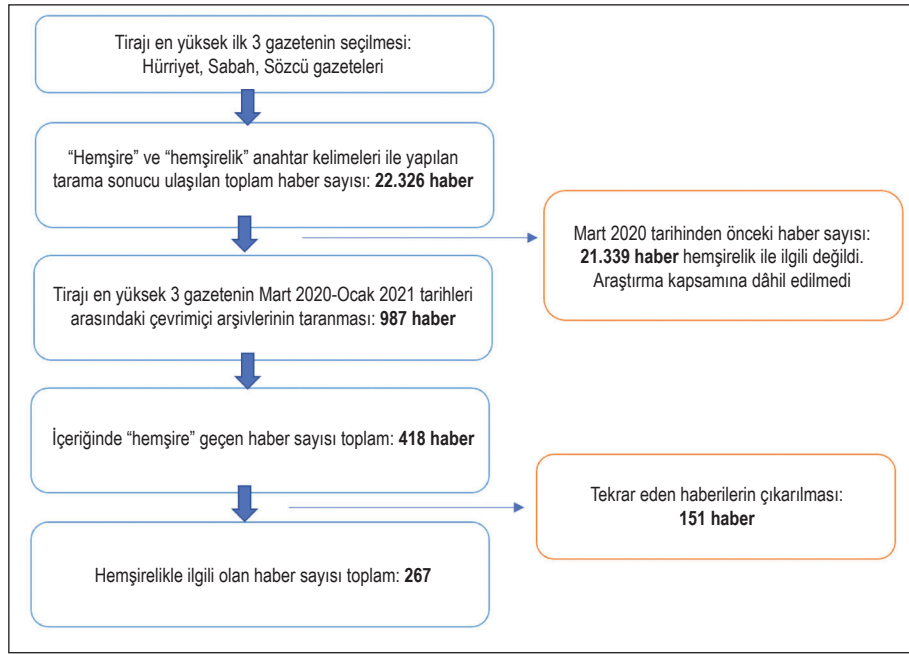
Tirajı en yüksek ilk 3 gazetenin seçilmesi: Hürriyet, Sabah, Sözcü gazeteleri

“Hemşire” ve “hemşirelik” anahtar kelimeleri ile yapılan tarama sonucu ulaşılan toplam haber sayısı: **22.326 haber**

Mart 2020 tarihinden önceki haber sayısı: **21.339 haber** hemşirelik ile ilgili değildi. Araştırma kapsamına dâhil edilmedi

Tirajı en yüksek 3 gazetenin Mart 2020-Ocak 2021 tarihleri arasındaki çevrimiçi arşivlerinin taranması: **987 haber**

İçeriğinde “hemşire” geçen haber sayısı toplam: **418 haber**

Tekrar eden haberilerin çıkarılması: **151 haber**

Hemşirelikle ilgili olan haber sayısı toplam: **267**